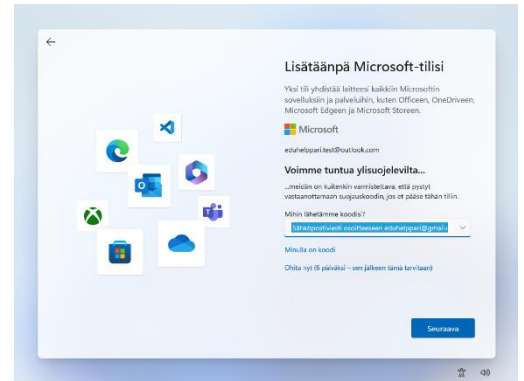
Lisätäänpä Microsoft-tilisi

Yksi tili yhdistää laitteesi kaikkiin Microsoftin sovelluksiin ja palveluihin, kuten Officeen, OneDriveen, Microsoft Edgeen ja Microsoft Storeen.

Microsoft

eduhelppari.test@outlook.com

Voimme tuntua ylisuojelevilta...

...meidän on kuitenkin varmistettava, että pystyt vastaanottamaan suojauskoodin, jos et pääse tähän tiliin.

Mihin lähetämme koodisi?

Sähköpostiviesti osoitteeseen eduhelppari@gmail.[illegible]

Minulla on koodi

Ohita nyt (6 päivää – sen jälkeen tämä tarvitaan)

Seuraava